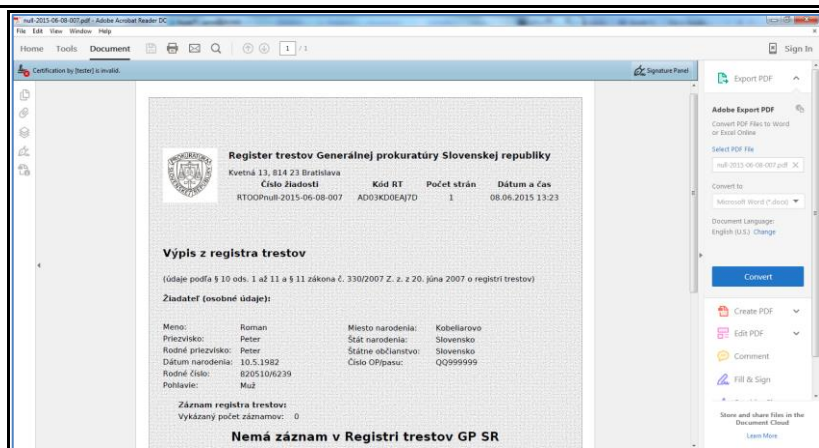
null-2015-06-08-007.pdf - Adobe Acrobat Reader DC
File Edit View Window Help
Home Tools Document 1 / 1
Sign In
Certification by [tester] is invalid.
Signature Panel

Register trestov Generálnej prokuratúry Slovenskej republiky
Kvetná 13, 814 23 Bratislava

| Číslo žiadosti | Kód RT | Počet strán | Dátum a čas |
|---|---|---|---|
| RTOOPnull-2015-06-08-007 | AD03KD0EAJ7D | 1 | 08.06.2015 13:23 |

Výpis z registra trestov

(údaje podľa § 10 ods. 1 až 11 a § 11 zákona č. 330/2007 Z. z. z 20. júna 2007 o registri trestov)

Žiadateľ (osobné údaje):

| Meno: | Roman | Miesto narodenia: | Kobeliarovo |
|---|---|---|---|
| Priezvisko: | Peter | Štát narodenia: | Slovensko |
| Rodné priezvisko: | Peter | Štátne občianstvo: | Slovensko |
| Dátum narodenia: | 10.5.1982 | Číslo OP/pasu: | QQ999999 |
| Rodné číslo: | 820510/6239 | | |
| Pohlavie: | Muž | | |

Záznam registra trestov:
Vykázaný počet záznamov: 0

Nemá záznam v Registri trestov GP SR

Export PDF
Adobe Export PDF
Convert PDF Files to Word or Excel Online
Select PDF File
null-2015-06-08-007.pdf
Convert to
Microsoft Word (*.docx)
Document Language:
English (U.S.) Change
Convert
Create PDF
Edit PDF
Comment
Fill & Sign
Store and share files in the Document Cloud
Learn More